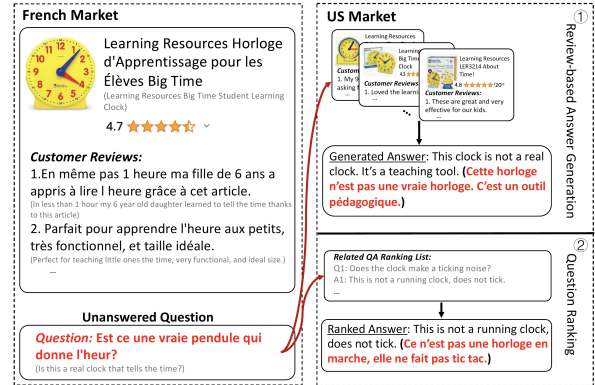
French Market

Learning Resources Horloge d'Apprentissage pour les Élèves Big Time

(Learning Resources Big Time Student Learning Clock)

4.7

Customer Reviews:

1. En même pas 1 heure ma fille de 6 ans a appris à lire l heure grâce à cet article.

(In less than 1 hour my 6 year old daughter learned to tell the time thanks to this article)

2. Parfait pour apprendre l'heure aux petits, très fonctionnel, et taille idéale.

(Perfect for teaching little ones the time, very functional, and ideal size.)

...

Unanswered Question

Question: Est ce une vraie pendule qui donne l'heur?

(Is this a real clock that tells the time?)

US Market

①

Review-based Answer Generation

Learning Resources

Customer

1. My 5

asking f

Learning Resources

Clock

4.8

Customer Reviews

1. Loved the learnin

Learning Resources LER3214 About Time!

4.8

Customer Reviews:

1. These are great and very effective for our kids.

...

...

Generated Answer: This clock is not a real clock. It's a teaching tool. (Cette horloge n'est pas une vraie horloge. C'est un outil pédagogique.)

②

Question Ranking

Related QA Ranking List:

Q1: Does the clock make a ticking noise?

A1: This is not a running clock, does not tick.

...

Ranked Answer: This is not a running clock, does not tick. (Ce n'est pas une horloge en marche, elle ne fait pas tic tac.)